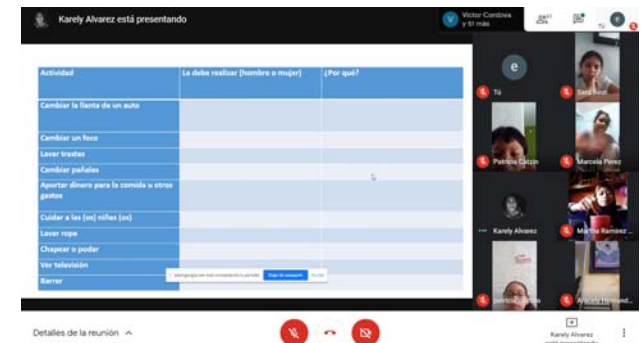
Karely Alvarez está presentando

Victor Cordova y 51 más

| Actividad | La debe realizar (hombre o mujer) | ¿Por qué? |
|---|---|---|
| Cambiar la llanta de un auto | | |
| Cambiar un foco | | |
| Lavar trastes | | |
| Cambiar pañales | | |
| Aportar dinero para la comida u otros gastos | | |
| Cuidar a las (os) niñas (os) | | |
| Lavar ropa | | |
| Chapear o podar | | |
| Ver televisión | | |
| Barrer | | |

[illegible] Dejar de compartir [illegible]

e
Tú
Sara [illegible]
Patricia Cetzin
Marcela Perez
Karely Alvarez
Martha Ramirez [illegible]
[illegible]
Aracely Hernand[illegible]

Detalles de la reunión

Karely Alvarez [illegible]